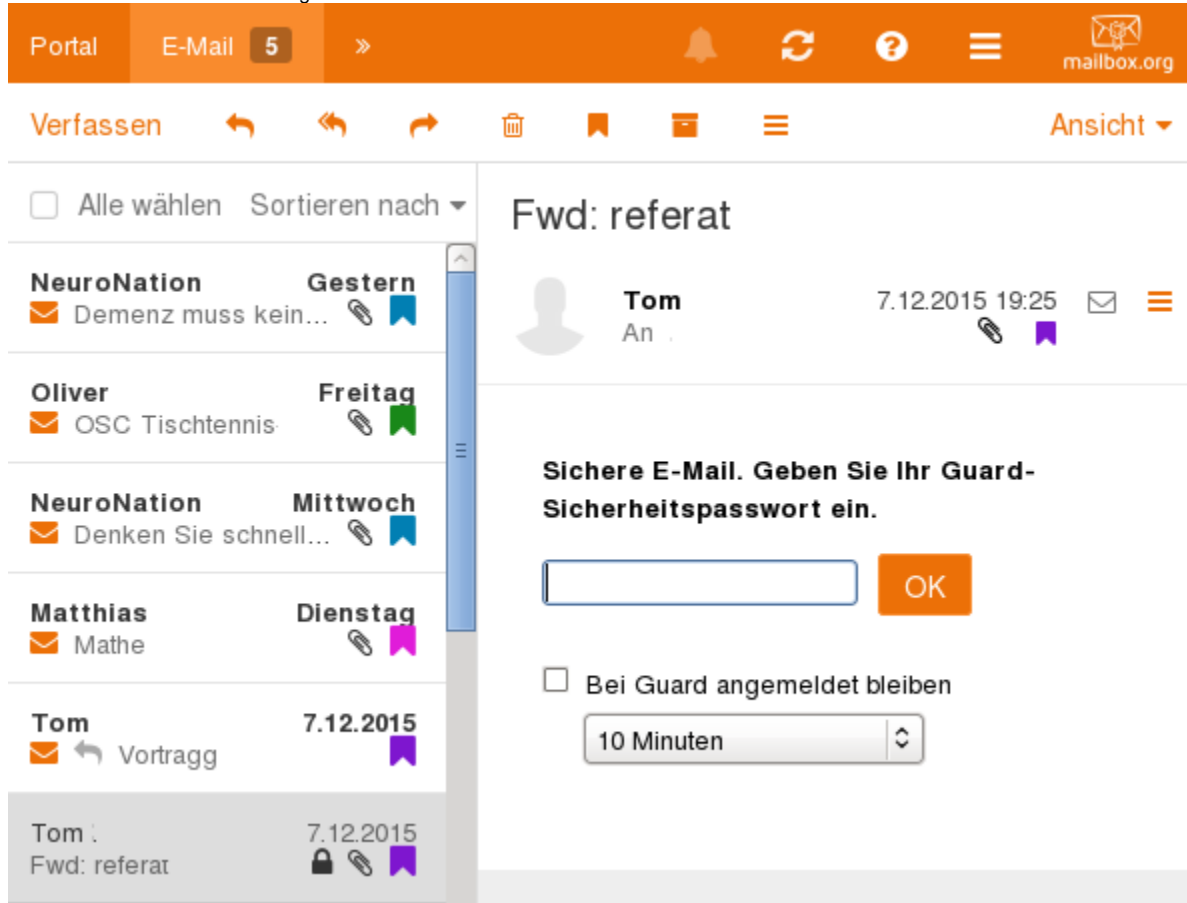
Portal E-Mail 5 »

mailbox.org

Verfassen

Ansicht

Alle wählen Sortieren nach

NeuroNation Gestern
Demenz muss kein…

Oliver Freitag
OSC Tischtennis

NeuroNation Mittwoch
Denken Sie schnell…

Matthias Dienstag
Mathe

Tom 7.12.2015
Vortragg

Tom 7.12.2015
Fwd: referat

Fwd: referat

Tom
An

7.12.2015 19:25

Sichere E-Mail. Geben Sie Ihr Guard-Sicherheitspasswort ein.

OK

Bei Guard angemeldet bleiben

10 Minuten